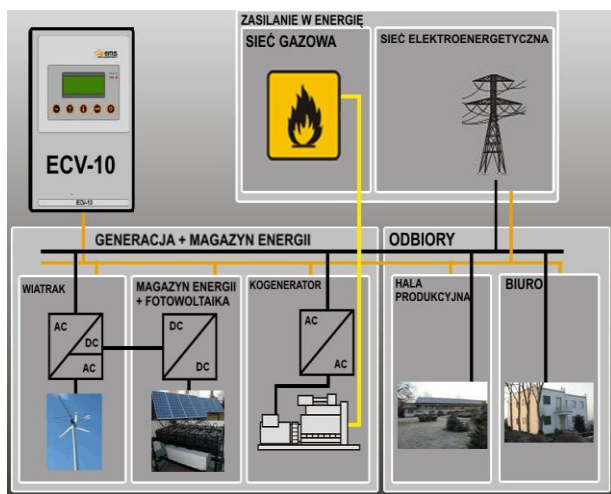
ems

ECV-10

ECV-10

ZASILANIE W ENERGIĘ

SIEĆ GAZOWA

SIEĆ ELEKTROENERGETYCZNA

GENERACJA + MAGAZYN ENERGII

ODBIORY

WIATRAK

AC

DC

AC

MAGAZYN ENERGII + FOTOWOLTAIKA

DC

DC

KOGENERATOR

AC

AC

HALA PRODUKCYJNA

BIURO